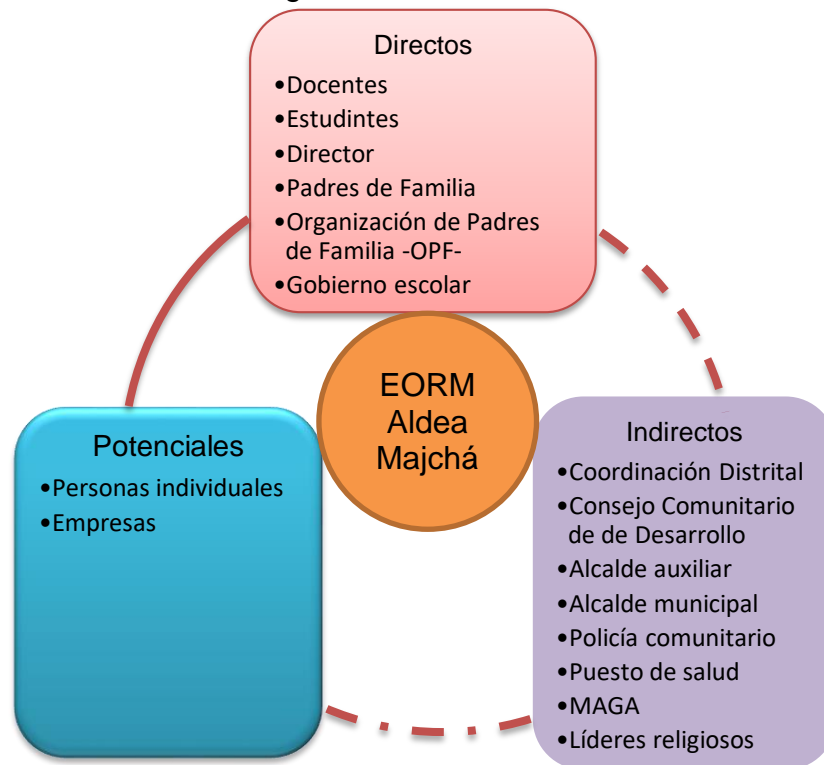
Directos

•Docentes
•Estudintes
•Director
•Padres de Familia
•Organización de Padres de Familia -OPF-
•Gobierno escolar

EORM Aldea Majchá

Potenciales

•Personas individuales
•Empresas

Indirectos

•Coordinación Distrital
•Consejo Comunitario de de Desarrollo
•Alcalde auxiliar
•Alcalde municipal
•Policía comunitario
•Puesto de salud
•MAGA
•Líderes religiosos